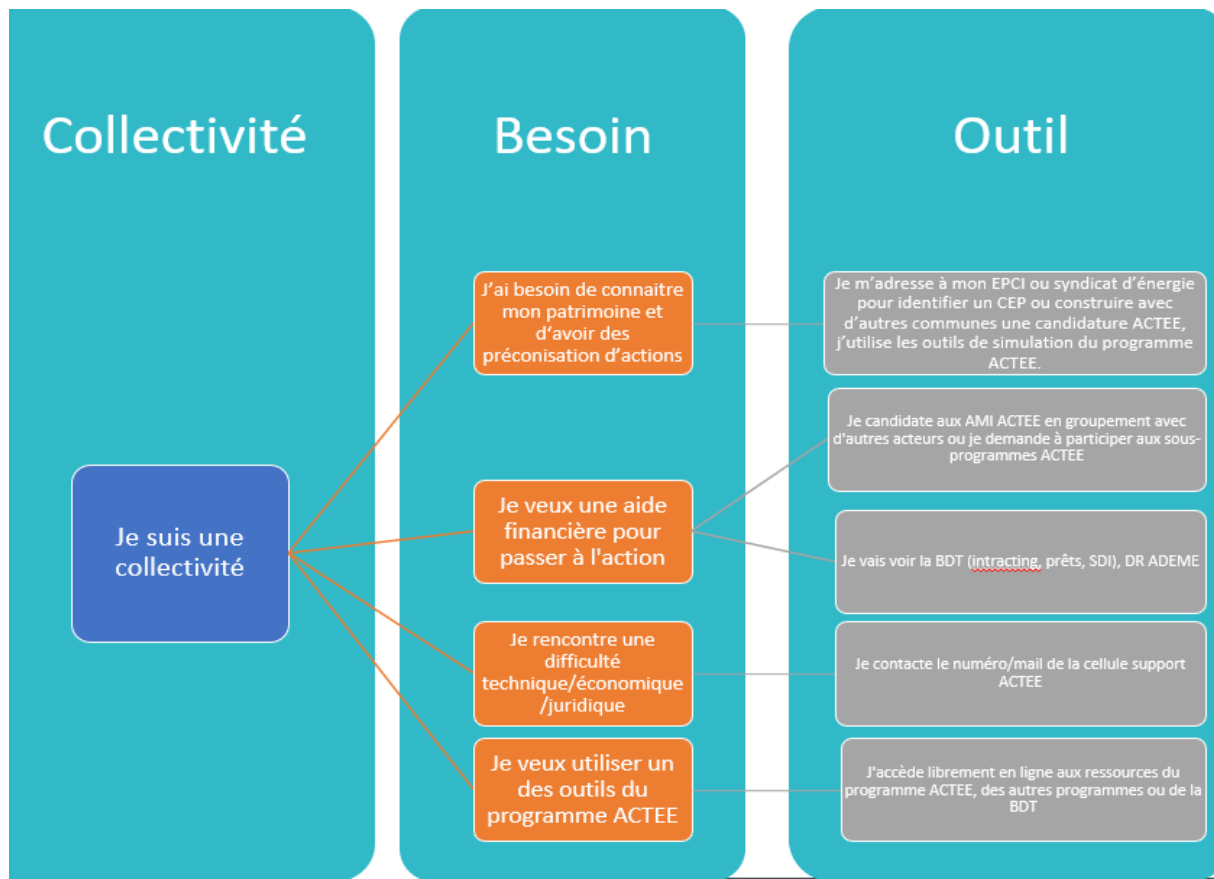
Collectivité

Besoin

Outil

Je suis une collectivité

J'ai besoin de connaitre mon patrimoine et d'avoir des préconisation d'actions

Je m'adresse à mon EPCI ou syndicat d'énergie pour identifier un CEP ou construire avec d'autres communes une candidature ACTEE, j'utilise les outils de simulation du programme ACTEE.

Je veux une aide financière pour passer à l'action

Je candidate aux AMI ACTEE en groupement avec d'autres acteurs ou je demande à participer aux sous-programmes ACTEE

Je vais voir la BDT (intracting, prêts, SDI), DR ADEME

Je rencontre une difficulté technique/économique /juridique

Je contacte le numéro/mail de la cellule support ACTEE

Je veux utiliser un des outils du programme ACTEE

J'accède librement en ligne aux ressources du programme ACTEE, des autres programmes ou de la BDT